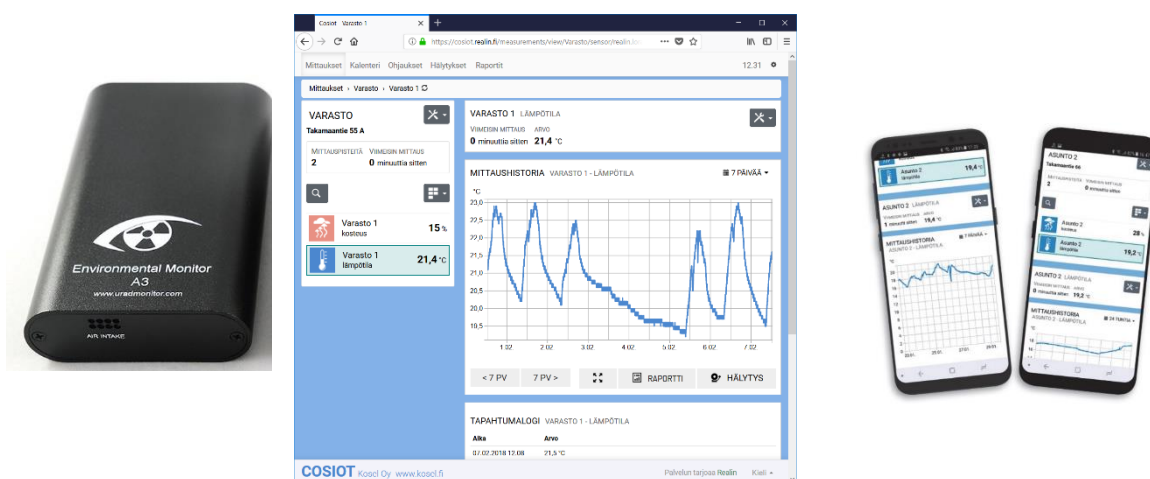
Environmental Monitor
A3
www.uradmonitor.com
AIR INTAKE

Cosiot Varasto 1
https://cosiot.realin.fi/measurements/view/Varasto/sensor/realin.lo

Mittaukset Kalenteri Ohjaukset Hälytykset Raportit 12.31

Mittaukset › Varasto › Varasto 1

VARASTO
Takamaantie 55 A
MITTAUSPISTEITÄ 2
VIIMEISIN MITTAUS 0 minuuttia sitten

Varasto 1 kosteus 15 %
Varasto 1 lämpötila 21,4 °C

VARASTO 1 LÄMPÖTILA
VIIMEISIN MITTAUS 0 minuuttia sitten
ARVO 21,4 °C

MITTAUSHISTORIA VARASTO 1 - LÄMPÖTILA
7 PÄIVÄÄ
°C
23.0
22.5
22.0
21.5
21.0
20.5
20.0
19.5
1.02 2.02 3.02 4.02 5.02 6.02 7.02

< 7 PV 7 PV > RAPORTTI HÄLYTYS

TAPAHTUMALOGI VARASTO 1 - LÄMPÖTILA
Aika Arvo
07.02.2018 12.08 21,5 °C

COSIOT Kosci Oy www.kosci.fi
Palvelun tarjoaa Realin Kieli

Asunto 2 lämpötila 19,4 °C
ASUNTO 2 LÄMPÖTILA
19,4 °C
MITTAUSHISTORIA
ASUNTO 2 - LÄMPÖTILA
7 PÄIVÄÄ

ASUNTO 2
Takamaantie 66
2
0 minuuttia sitten
Asunto 2 kosteus 28 %
Asunto 2 lämpötila 19,2 °C
ASUNTO 2 LÄMPÖTILA
0 minuuttia sitten 19,2 °C
MITTAUSHISTORIA
ASUNTO 2 - LÄMPÖTILA
24 TUNTIA